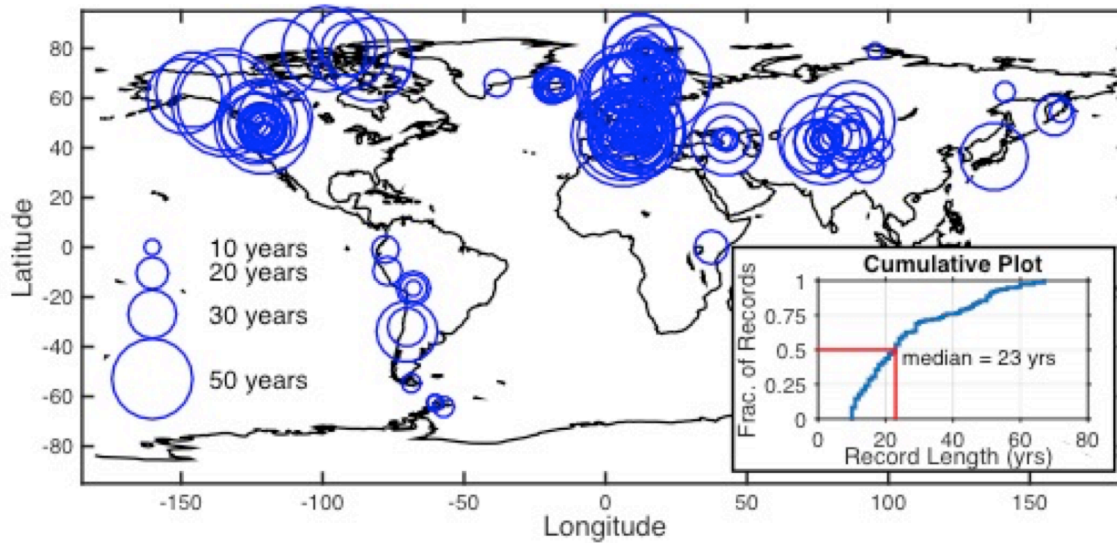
80
60
40
20
0
-20
-40
-60
-80
Latitude

10 years
20 years
30 years
50 years

-150 -100 -50 0 50 100 150
Longitude

Cumulative Plot
Frac. of Records
1
0.75
0.5
0.25
0
median = 23 yrs
0 20 40 60 80
Record Length (yrs)